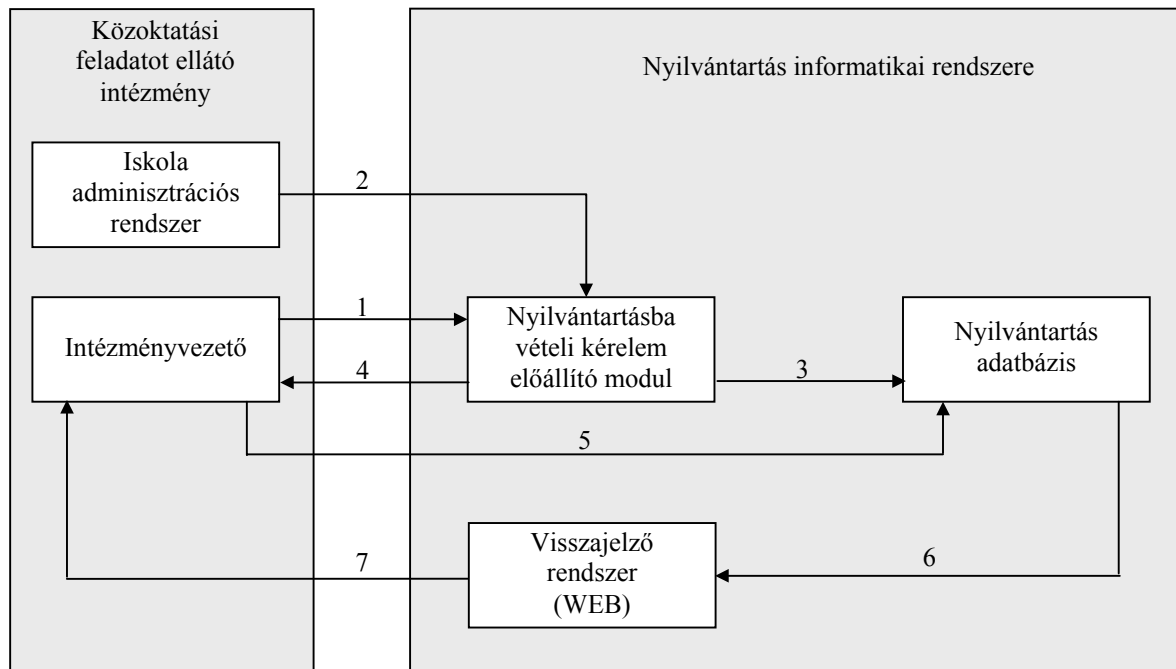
Közoktatási feladatot ellátó intézmény

Nyilvántartás informatikai rendszere

Iskola adminisztrációs rendszer

2

Intézményvezető

1

4

Nyilvántartásba vételi kérelem előállító modul

3

Nyilvántartás adatbázis

5

Visszajelző rendszer (WEB)

7

6